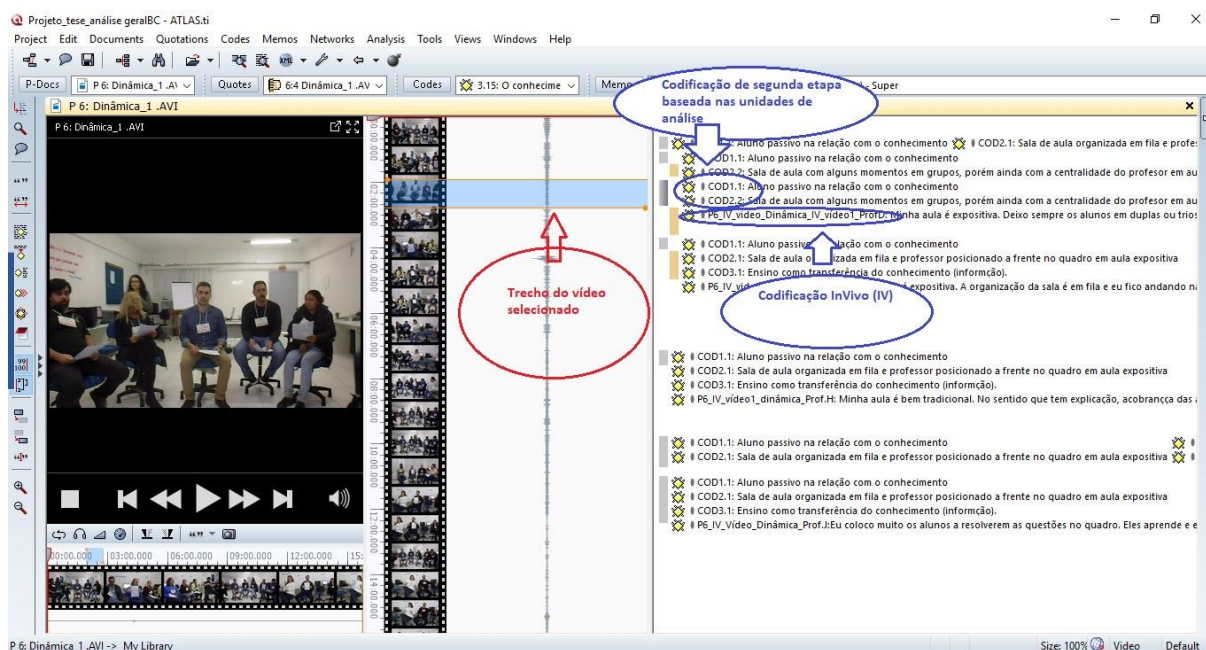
Projeto_tese_análise geralBC - ATLAS.ti

Project Edit Documents Quotations Codes Memos Networks Analysis Tools Views Windows Help

P-Docs | P 6: Dinâmica_1 .AV | Quotes | 6:4 Dinâmica_1 .AV | Codes | 3.15: O conhecime | Memo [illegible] - Super

P 6: Dinâmica_1 .AVI

P 6: Dinâmica_1 .AVI

Codificação de segunda etapa baseada nas unidades de análise

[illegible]: Aluno passivo na relação com o conhecimento COD2.1: Sala de aula organizada em fila e profes
COD1.1: Aluno passivo na relação com o conhecimento
COD2.2: Sala de aula com alguns momentos em grupos, porém ainda com a centralidade do profesor em au
COD1.1: Aluno passivo na relação com o conhecimento
COD2.2: Sala de aula com alguns momentos em grupos, porém ainda com a centralidade do profesor em au
P6_IV_vídeo_Dinâmica_IV_vídeo1_ProfD: Minha aula é expositiva. Deixo sempre os alunos em duplas ou trios

COD1.1: Aluno passivo na relação com o conhecimento
COD2.1: Sala de aula organizada em fila e professor posicionado a frente no quadro em aula expositiva
COD3.1: Ensino como transferência do conhecimento (informção).
P6_IV_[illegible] expositiva. A organização da sala é em fila e eu fico andando n

Trecho do vídeo selecionado

Codificação InVivo (IV)

COD1.1: Aluno passivo na relação com o conhecimento
COD2.1: Sala de aula organizada em fila e professor posicionado a frente no quadro em aula expositiva
COD3.1: Ensino como transferência do conhecimento (informção).
P6_IV_vídeo1_dinâmica_Prof.H: Minha aula é bem tradicional. No sentido que tem explicação, acobrança das

COD1.1: Aluno passivo na relação com o conhecimento
COD2.1: Sala de aula organizada em fila e professor posicionado a frente no quadro em aula expositiva

COD1.1: Aluno passivo na relação com o conhecimento
COD2.1: Sala de aula organizada em fila e professor posicionado a frente no quadro em aula expositiva
COD3.1: Ensino como transferência do conhecimento (informção).
P6_IV_Vídeo_Dinâmica_Prof.J:Eu coloco muito os alunos a resolverem as questões no quadro. Eles aprende e e

00:00.000 | 03:00.000 | 06:00.000 | 09:00.000 | 12:00.000 | 15:

02:00.000 04:00.000 06:00.000 08:00.000 10:00.000 12:00.000 14:00.000

P 6: Dinâmica_1 .AVI -> My Library

Size: 100% Video Default